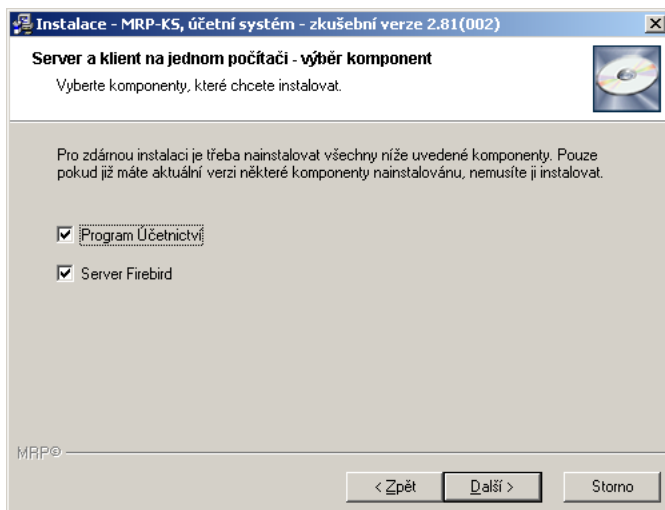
Instalace - MRP-KS, účetní systém - zkušební verze 2.81(002)

Server a klient na jednom počítači - výběr komponent

Vyberte komponenty, které chcete instalovat.

Pro zdárnou instalaci je třeba nainstalovat všechny níže uvedené komponenty. Pouze pokud již máte aktuální verzi některé komponenty nainstalovánu, nemusíte ji instalovat.

☑ Program Účetnictví

☑ Server Firebird

MRP®

< Zpět | Další > | Storno